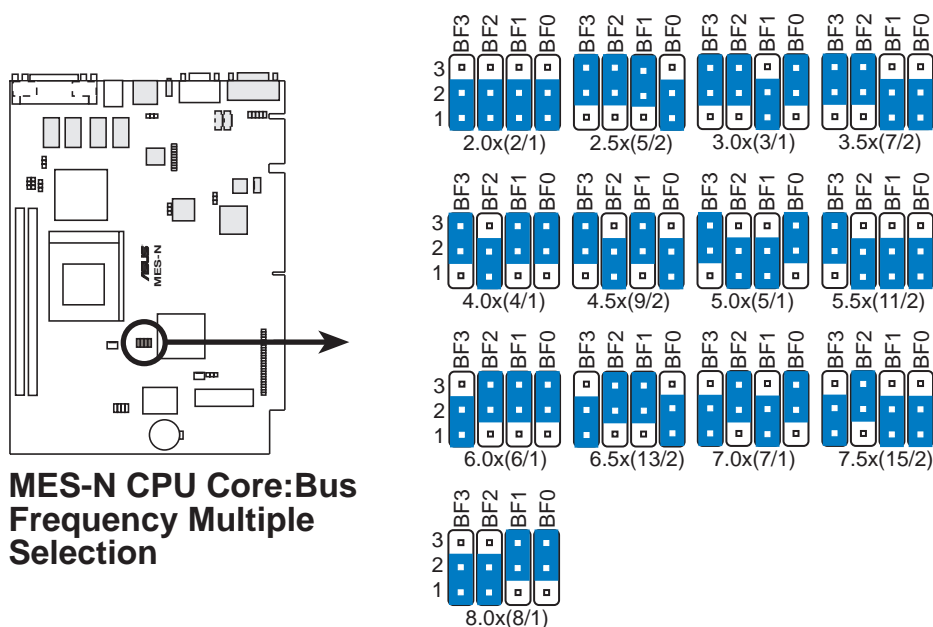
MES-N

BF3 BF2 BF1 BF0
3
2
1
2.0x(2/1)

BF3 BF2 BF1 BF0
2.5x(5/2)

BF3 BF2 BF1 BF0
3.0x(3/1)

BF3 BF2 BF1 BF0
3.5x(7/2)

BF3 BF2 BF1 BF0
3
2
1
4.0x(4/1)

BF3 BF2 BF1 BF0
4.5x(9/2)

BF3 BF2 BF1 BF0
5.0x(5/1)

BF3 BF2 BF1 BF0
5.5x(11/2)

BF3 BF2 BF1 BF0
3
2
1
6.0x(6/1)

BF3 BF2 BF1 BF0
6.5x(13/2)

BF3 BF2 BF1 BF0
7.0x(7/1)

BF3 BF2 BF1 BF0
7.5x(15/2)

BF3 BF2 BF1 BF0
3
2
1
8.0x(8/1)

MES-N CPU Core:Bus Frequency Multiple Selection